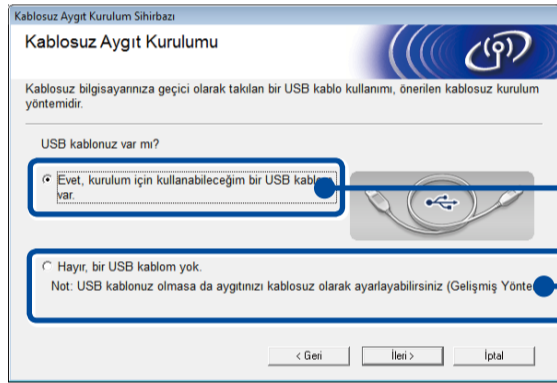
Kablosuz Aygıt Kurulum Sihirbazı

Kablosuz Aygıt Kurulumu

Kablosuz bilgisayarınıza geçici olarak takılan bir USB kablo kullanımı, önerilen kablosuz kurulum yöntemidir.

USB kablonuz var mı?

Evet, kurulum için kullanabileceğim bir USB kablom var.

Hayır, bir USB kablom yok.

Not: USB kablonuz olmasa da aygıtınızı kablosuz olarak ayarlayabilirsiniz (Gelişmiş Yönte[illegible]

< Geri

İleri >

İptal